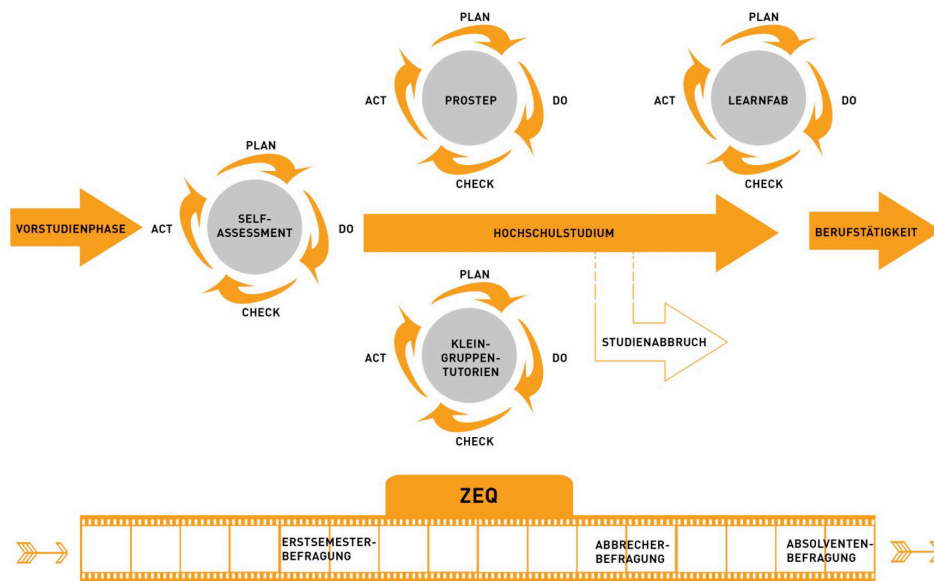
PLAN
ACT
PROSTEP
DO
CHECK

PLAN
ACT
LEARNFAB
DO
CHECK

PLAN
VORSTUDIENPHASE
ACT
SELF-ASSESSMENT
DO
CHECK

HOCHSCHULSTUDIUM

BERUFSTÄTIGKEIT

STUDIENABBRUCH

PLAN
ACT
KLEIN-GRUPPEN-TUTORIEN
DO
CHECK

ZEQ

ERSTSEMESTER-BEFRAGUNG

ABBRECHER-BEFRAGUNG

ABSOLVENTEN-BEFRAGUNG